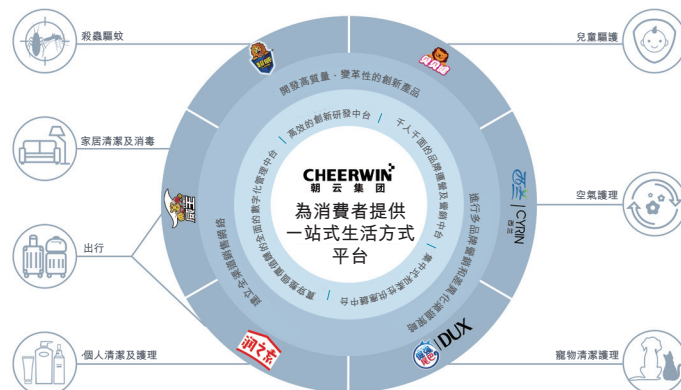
殺蟲驅蚊

家居清潔及消毒

出行

個人清潔及護理

兒童驅護

空氣護理

寵物清潔護理

開發高質量、變革性的創新產品

高效的創新研發中台

千人千面的品牌營銷及業務中台

進行多品牌營銷和渠道管理

專業化渠道銷售中台

專業高效的供應鏈中台

打造全方位線上線下的銷售網絡

全面的數字化管理中台

CHEERWIN
朝云集团

為消費者提供
一站式生活方式
平台

CYRIN

IDUX